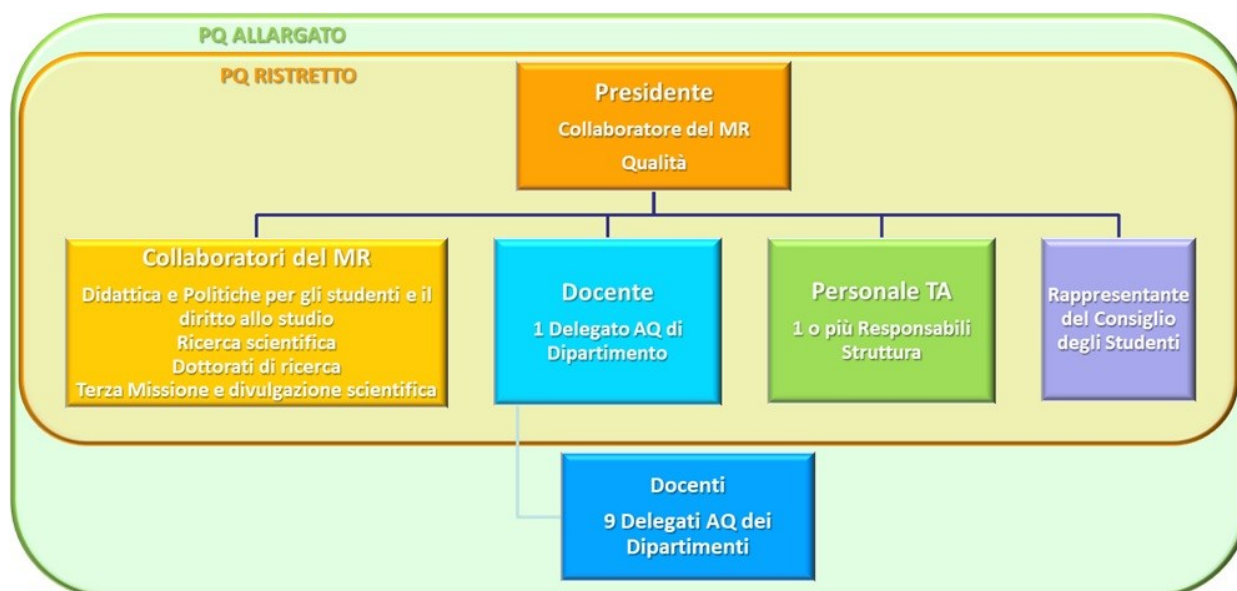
PQ ALLARGATO

PQ RISTRETTO

Presidente
Collaboratore del MR
Qualità

Collaboratori del MR
Didattica e Politiche per gli studenti e il diritto allo studio
Ricerca scientifica
Dottorati di ricerca
Terza Missione e divulgazione scientifica

Docente
1 Delegato AQ di Dipartimento

Personale TA
1 o più Responsabili Struttura

Rappresentante del Consiglio degli Studenti

Docenti
9 Delegati AQ dei Dipartimenti